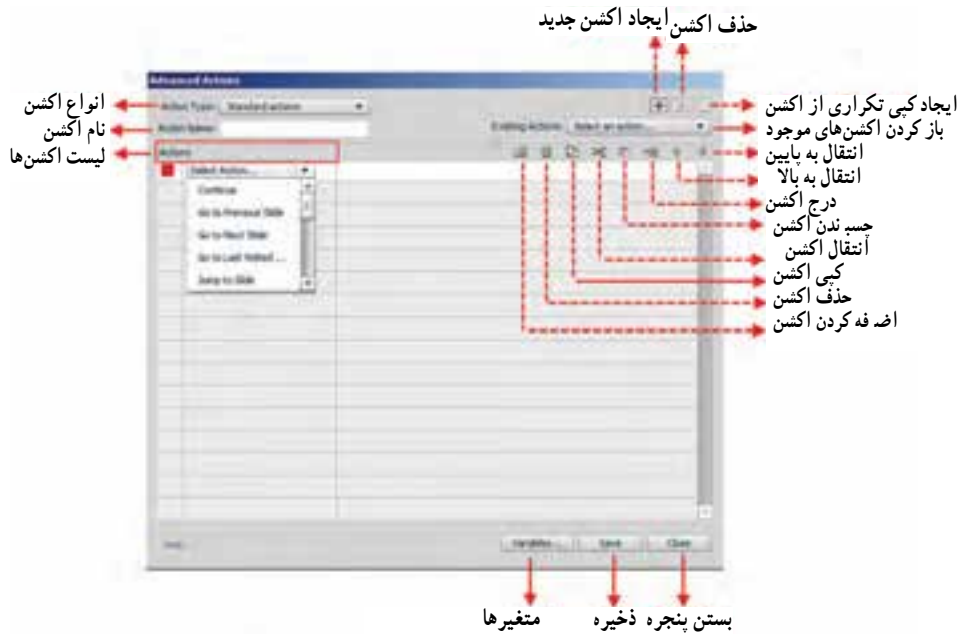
حذف اکشن
ایجاد اکشن جدید

Advanced Actions

انواع اکشن
Action Type: Standard actions
نام اکشن
Action Name:
لیست اکشن‌ها
Actions
Existing Actions: Select an action...

ایجاد کپی تکراری از اکشن
باز کردن اکشن‌های موجود
انتقال به پایین
انتقال به بالا
درج اکشن
چسباندن اکشن
انتقال اکشن
کپی اکشن
حذف اکشن
اضافه کردن اکشن

Select Action...
Continue
Go to Previous Slide
Go to Next Slide
Go to Last Visited ...
Jump to Slide

Help
Variables...
Save
Close

متغیرها
ذخیره
بستن پنجره